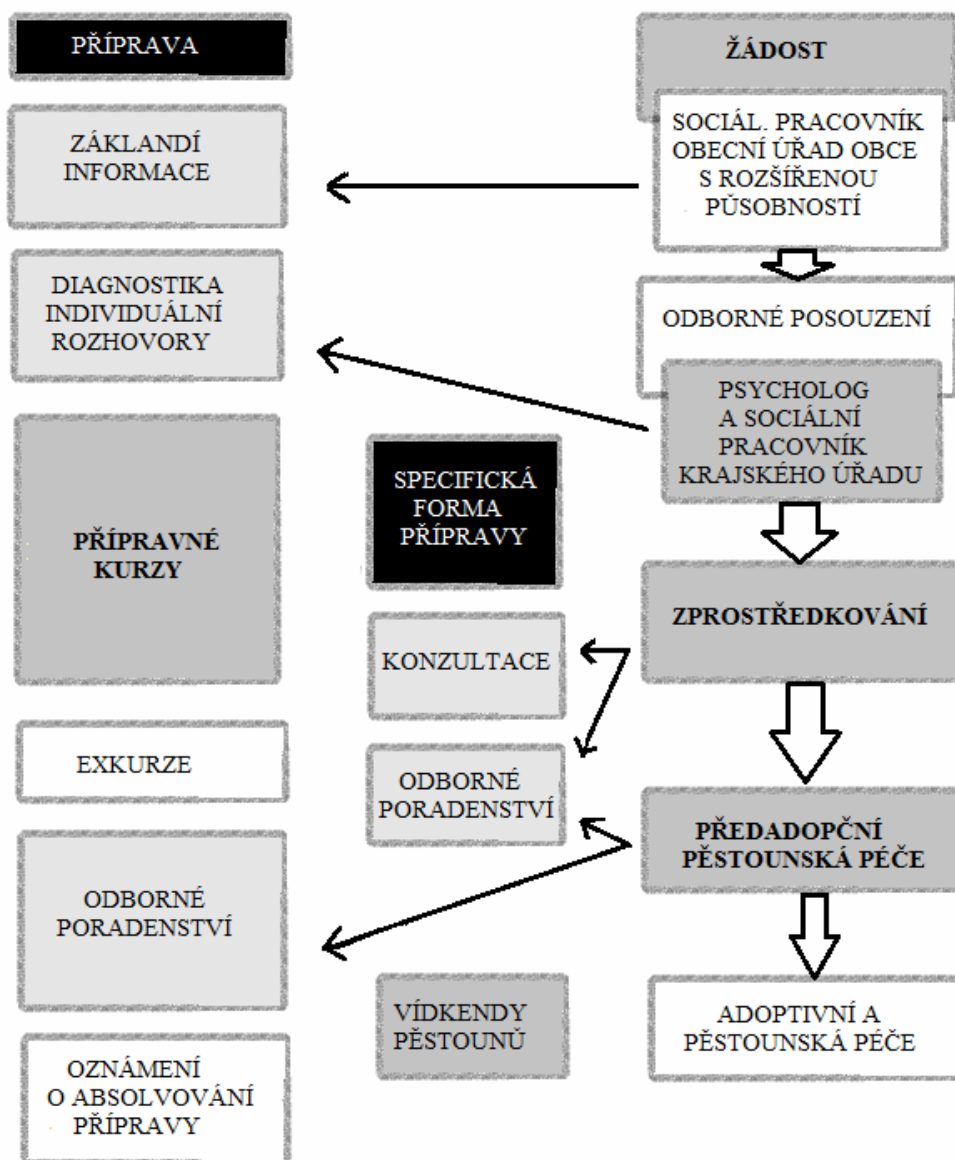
PŘÍPRAVA

ZÁKLANDÍ INFORMACE

DIAGNOSTIKA INDIVIDUÁLNÍ ROZHOVORY

PŘÍPRAVNÉ KURZY

EXKURZE

ODBORNÉ PORADENSTVÍ

OZNÁMENÍ O ABSOLVOVÁNÍ PŘÍPRAVY

SPECIFICKÁ FORMA PŘÍPRAVY

KONZULTACE

ODBORNÉ PORADENSTVÍ

VÍDKENDY PĚSTOUNŮ

ŽÁDOST

SOCIÁL. PRACOVNÍK OBECNÍ ÚŘAD OBCE S ROZŠÍŘENOU PŮSOBNOSTÍ

ODBORNÉ POSOUZENÍ

PSYCHOLOG A SOCIÁLNÍ PRACOVNÍK KRAJSKÉHO ÚŘADU

ZPROSTŘEDKOVÁNÍ

PŘEDADOPČNÍ PĚSTOUNSKÁ PÉČE

ADOPTIVNÍ A PĚSTOUNSKÁ PÉČE